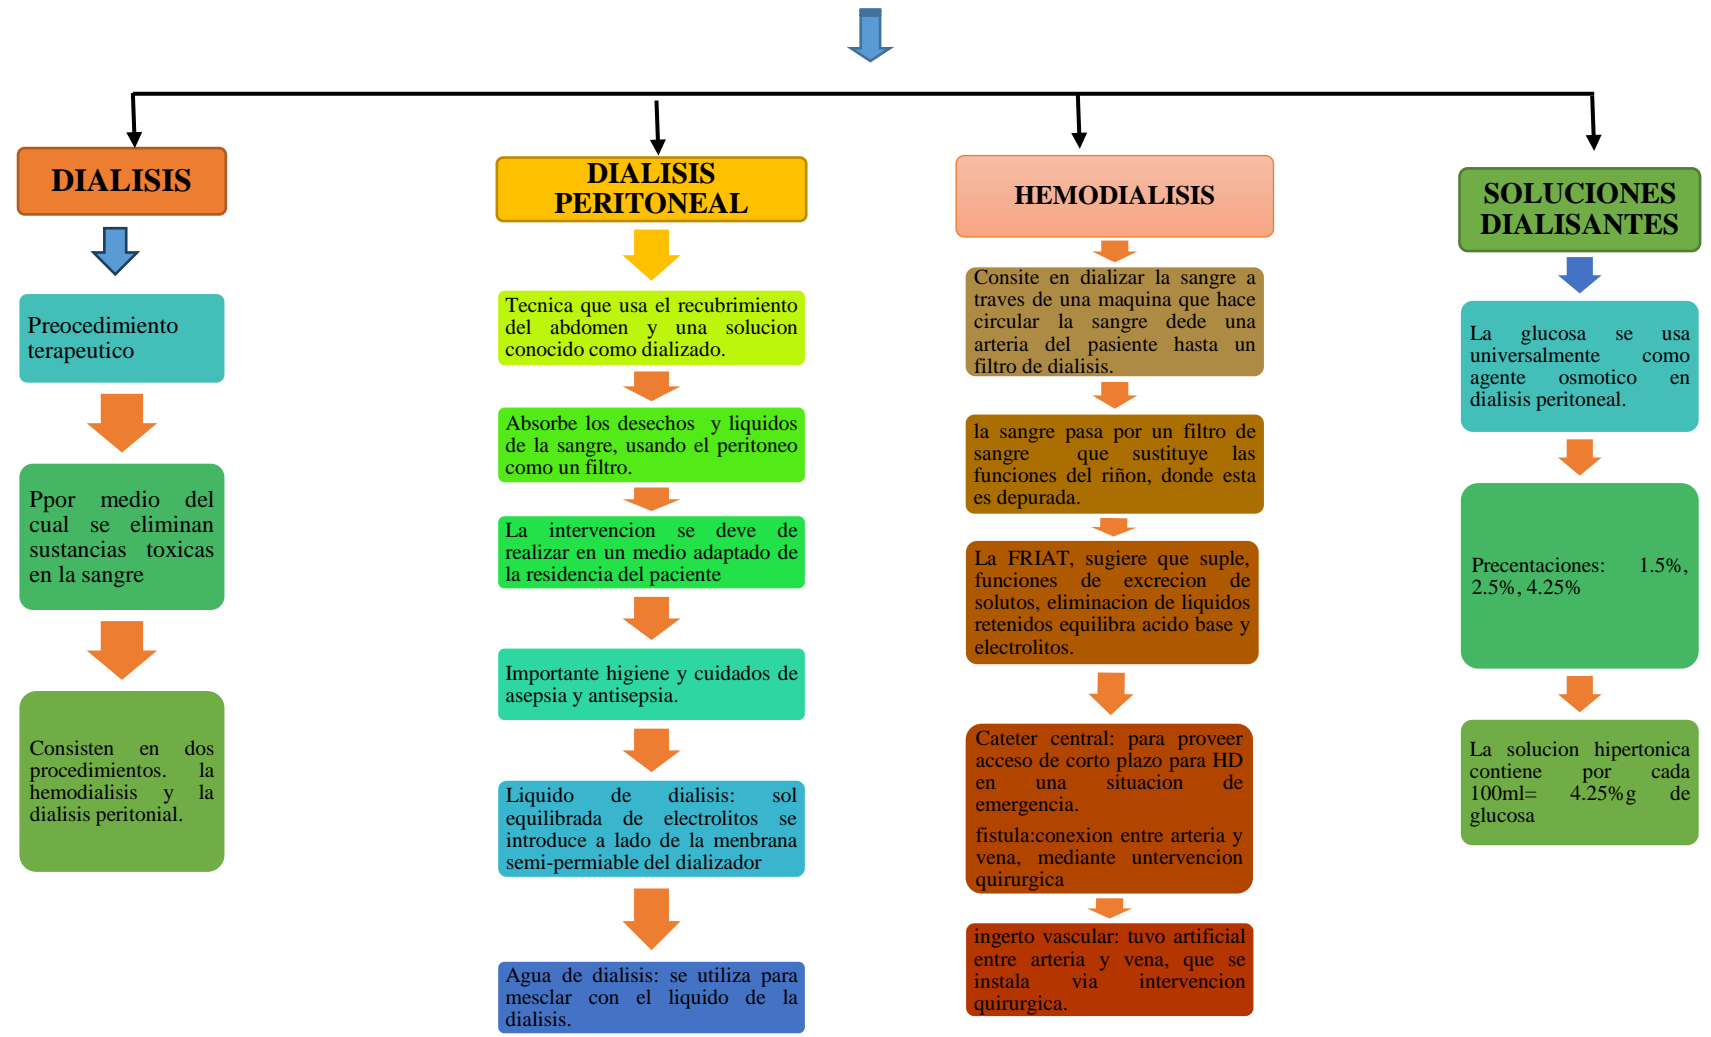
DIALISIS

Preocedimiento terapeutico

Ppor medio del cual se eliminan sustancias toxicas en la sangre

Consisten en dos procedimientos. la hemodialisis y la dialisis peritonial.

DIALISIS PERITONEAL

Tecnica que usa el recubrimiento del abdomen y una solucion conocido como dializado.

Absorbe los desechos y liquidos de la sangre, usando el peritoneo como un filtro.

La intervencion se deve de realizar en un medio adaptado de la residencia del paciente

Importante higiene y cuidados de asepsia y antisepsia.

Liquido de dialisis: sol equilibrada de electrolitos se introduce a lado de la menbrana semi-permiable del dializador

Agua de dialisis: se utiliza para mesclar con el liquido de la dialisis.

HEMODIALISIS

Consite en dializar la sangre a traves de una maquina que hace circular la sangre dede una arteria del pasiente hasta un filtro de dialisis.

la sangre pasa por un filtro de sangre que sustituye las funciones del riñon, donde esta es depurada.

La FRIAT, sugiere que suple, funciones de excrecion de solutos, eliminacion de liquidos retenidos equilibra acido base y electrolitos.

Cateter central: para proveer acceso de corto plazo para HD en una situacion de emergencia.

fistula:conexion entre arteria y vena, mediante untervencion quirurgica

ingerto vascular: tuvo artificial entre arteria y vena, que se instala via intervencion quirurgica.

SOLUCIONES DIALISANTES

La glucosa se usa universalmente como agente osmotico en dialisis peritoneal.

Precentaciones: 1.5%, 2.5%, 4.25%

La solucion hipertonica contiene por cada 100ml= 4.25%g de glucosa